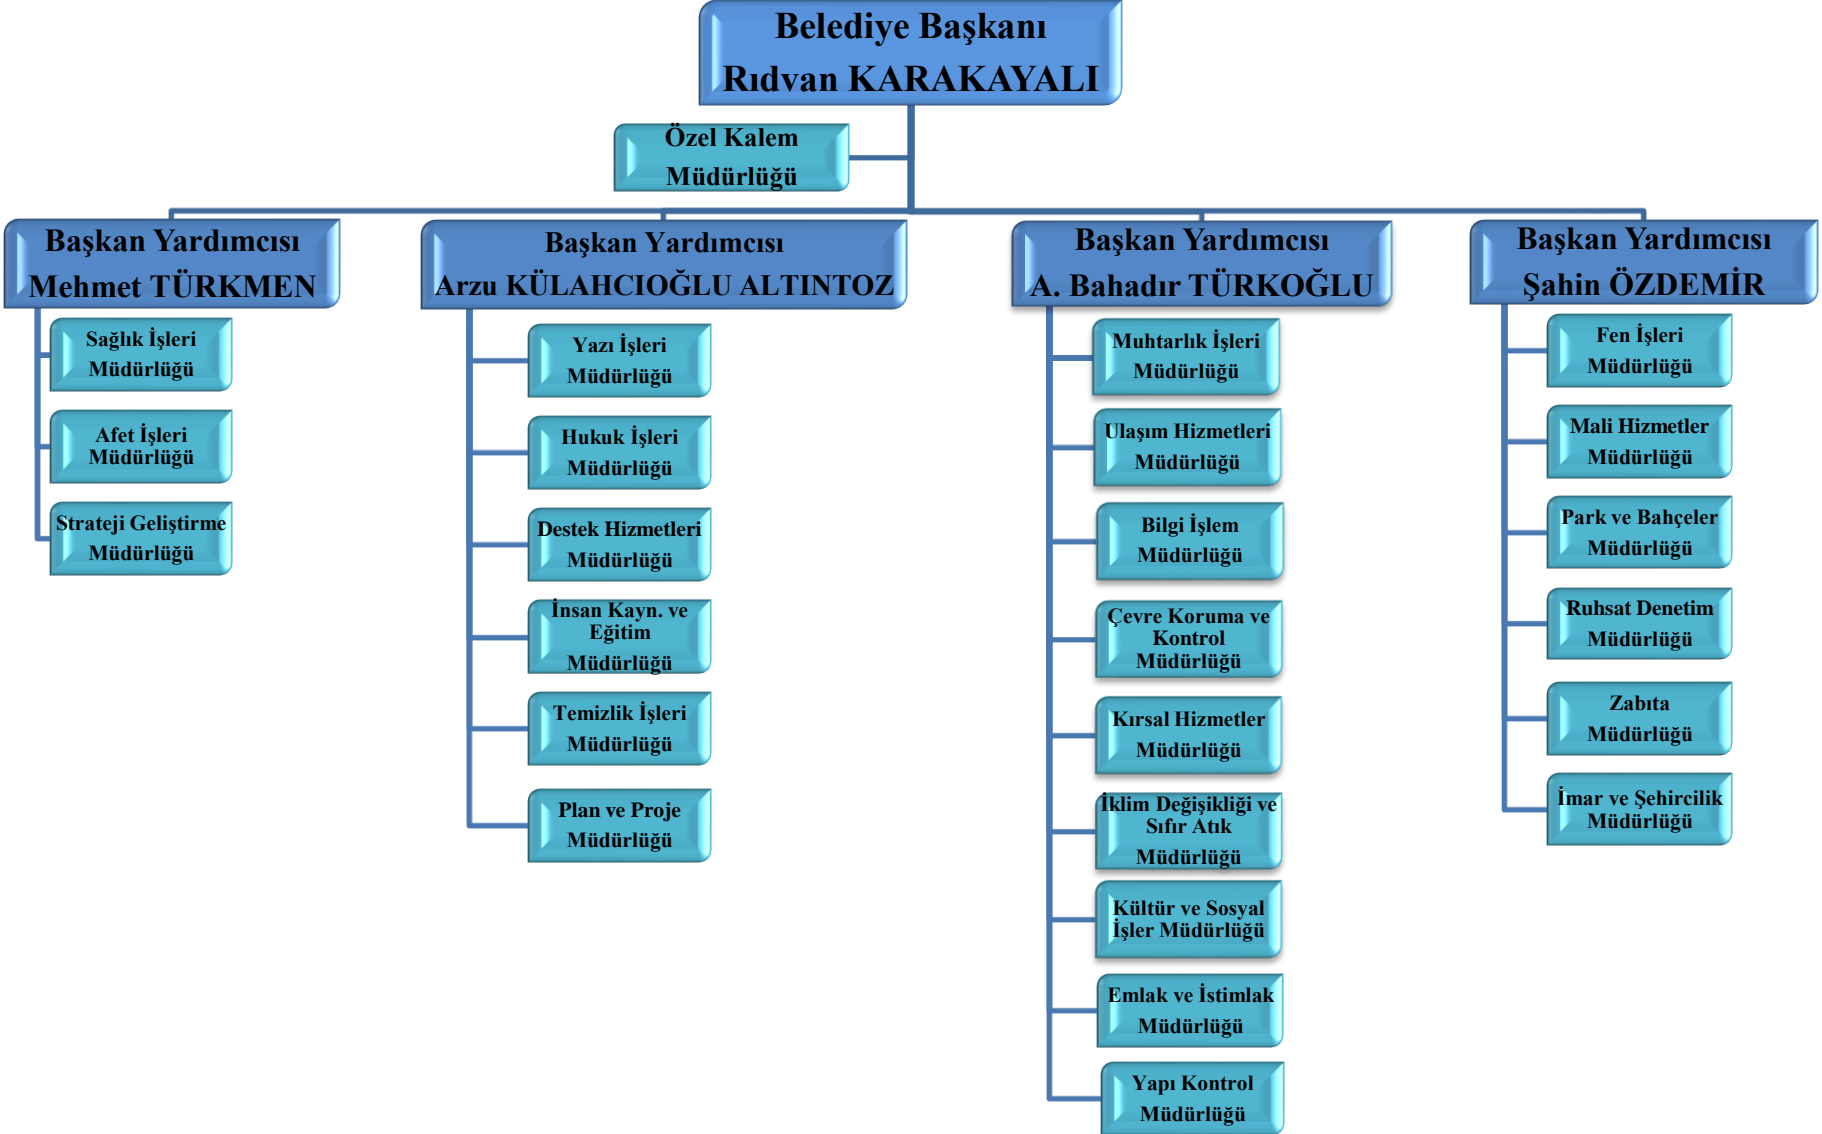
Belediye Başkanı
Rıdvan KARAKAYALI

Özel Kalem Müdürlüğü

Başkan Yardımcısı
Mehmet TÜRKMEN

Sağlık İşleri Müdürlüğü

Afet İşleri Müdürlüğü

Strateji Geliştirme Müdürlüğü

Başkan Yardımcısı
Arzu KÜLAHCIOĞLU ALTINTOZ

Yazı İşleri Müdürlüğü

Hukuk İşleri Müdürlüğü

Destek Hizmetleri Müdürlüğü

İnsan Kayn. ve Eğitim Müdürlüğü

Temizlik İşleri Müdürlüğü

Plan ve Proje Müdürlüğü

Başkan Yardımcısı
A. Bahadır TÜRKOĞLU

Muhtarlık İşleri Müdürlüğü

Ulaşım Hizmetleri Müdürlüğü

Bilgi İşlem Müdürlüğü

Çevre Koruma ve Kontrol Müdürlüğü

Kırsal Hizmetler Müdürlüğü

İklim Değişikliği ve Sıfır Atık Müdürlüğü

Kültür ve Sosyal İşler Müdürlüğü

Emlak ve İstimlak Müdürlüğü

Yapı Kontrol Müdürlüğü

Başkan Yardımcısı
Şahin ÖZDEMİR

Fen İşleri Müdürlüğü

Mali Hizmetler Müdürlüğü

Park ve Bahçeler Müdürlüğü

Ruhsat Denetim Müdürlüğü

Zabıta Müdürlüğü

İmar ve Şehircilik Müdürlüğü